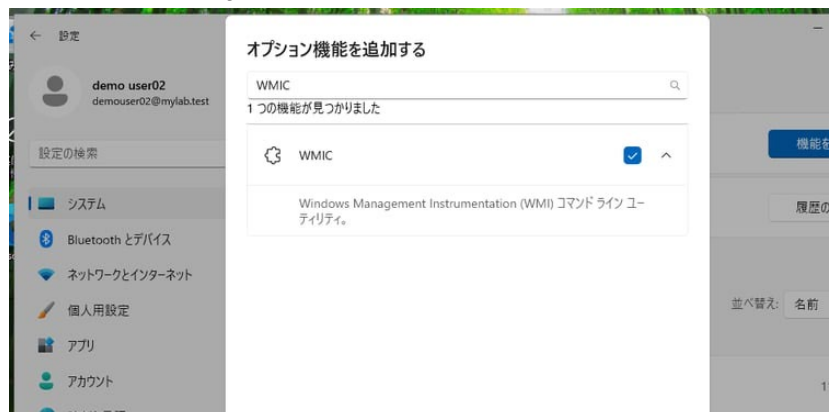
← 設定

demo user02
demouser02@mylab.test

設定の検索

システム

Bluetooth とデバイス

ネットワークとインターネット

個人用設定

アプリ

アカウント

オプション機能を追加する

WMIC

1 つの機能が見つかりました

WMIC

Windows Management Instrumentation (WMI) コマンド ライン ユーティリティ。

機能を

履歴の

並べ替え: 名前

1